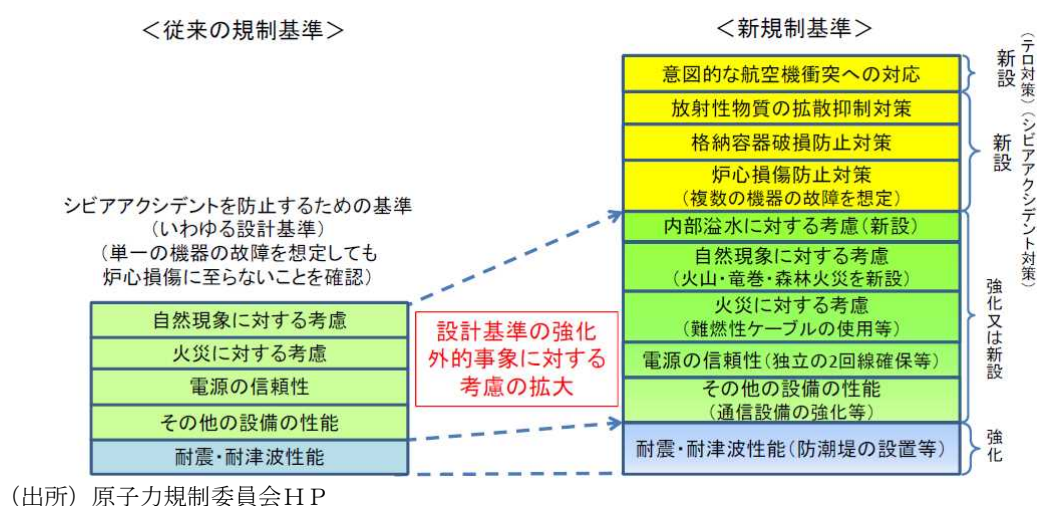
<従来の規制基準>

シビアアクシデントを防止するための基準
(いわゆる設計基準)
(単一の機器の故障を想定しても
炉心損傷に至らないことを確認)

自然現象に対する考慮
火災に対する考慮
電源の信頼性
その他の設備の性能
耐震・耐津波性能

設計基準の強化
外的事象に対する
考慮の拡大

<新規制基準>

意図的な航空機衝突への対応
放射性物質の拡散抑制対策
格納容器破損防止対策
炉心損傷防止対策
(複数の機器の故障を想定)
内部溢水に対する考慮(新設)
自然現象に対する考慮
(火山・竜巻・森林火災を新設)
火災に対する考慮
(難燃性ケーブルの使用等)
電源の信頼性(独立の2回線確保等)
その他の設備の性能
(通信設備の強化等)
耐震・耐津波性能(防潮堤の設置等)

新設
(テロ対策)
新設
(シビアアクシデント対策)
強化又は新設
強化

(出所) 原子力規制委員会HP